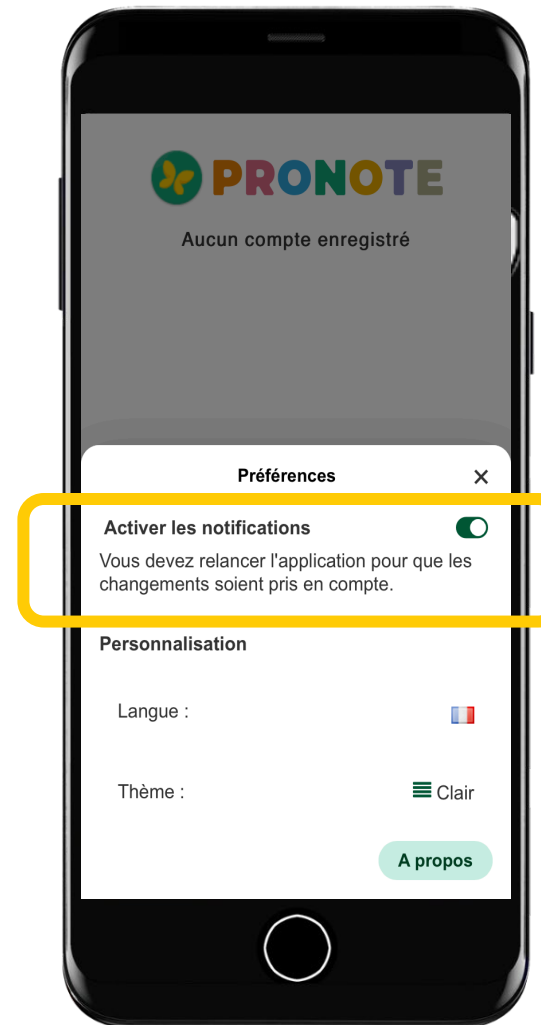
PRONOTE

Aucun compte enregistré

Préférences ✕

Activer les notifications

Vous devez relancer l'application pour que les changements soient pris en compte.

Personnalisation

Langue :

Thème : Clair

A propos